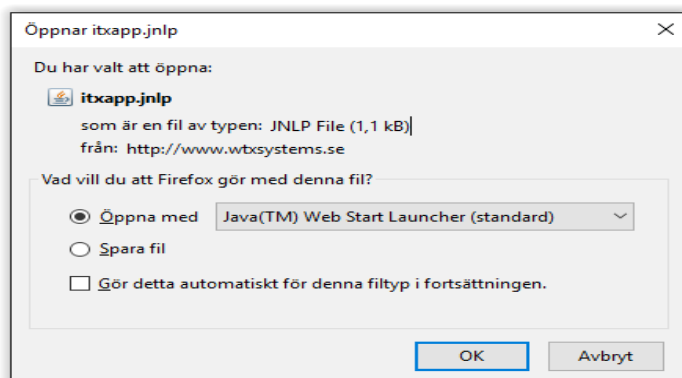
Öppnar itxapp.jnlp

Du har valt att öppna:

itxapp.jnlp

som är en fil av typen: JNLP File (1,1 kB)

från: http://www.wtxsystems.se

Vad vill du att Firefox gör med denna fil?

Öppna med Java(TM) Web Start Launcher (standard)

Spara fil

Gör detta automatiskt för denna filtyp i fortsättningen.

OK

Avbryt